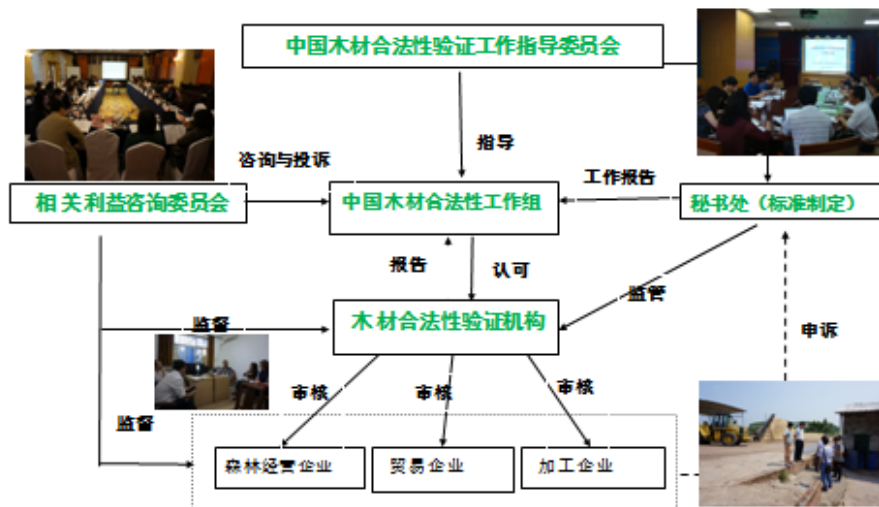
中国木材合法性验证工作指导委员会

指导

咨询与投诉

相关利益咨询委员会

中国木材合法性工作组

工作报告

秘书处（标准制定）

报告

认可

监管

监督

木材合法性验证机构

申诉

审核

审核

审核

监督

森林经营企业

贸易企业

加工企业